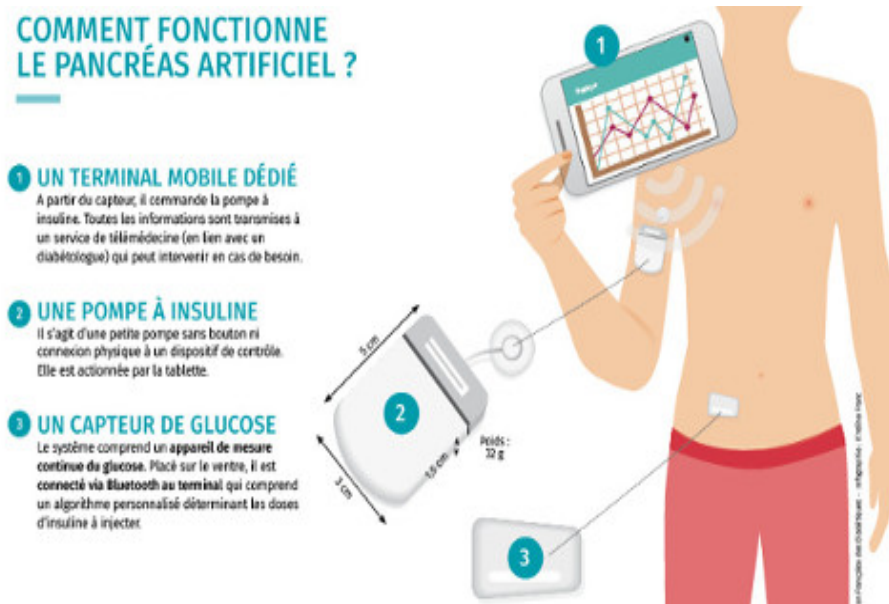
COMMENT FONCTIONNE LE PANCRÉAS ARTIFICIEL ?

1 UN TERMINAL MOBILE DÉDIÉ
A partir du capteur, il commande la pompe à insuline. Toutes les informations sont transmises à un service de télémédecine (en lien avec un diabétologue) qui peut intervenir en cas de besoin.

2 UNE POMPE À INSULINE
Il s'agit d'une petite pompe sans bouton ni connexion physique à un dispositif de contrôle. Elle est actionnée par la tablette.

3 UN CAPTEUR DE GLUCOSE
Le système comprend un appareil de mesure continue du glucose. Placé sur le ventre, il est connecté via Bluetooth au terminal qui comprend un algorithme personnalisé déterminant les doses d'insuline à injecter.

1

2

3

5 cm

3 cm

1,5 cm

Poids : 32 g

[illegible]